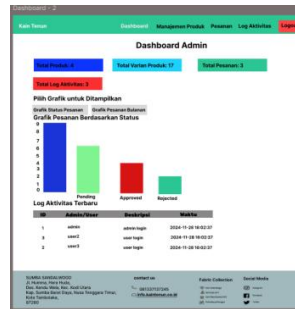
Dashboard - 2

Kain Tenun

Dashboard Manajemen Produk Pesanan Log Aktivitas Logo

Dashboard Admin

Total Produk: 4

Total Varian Produk: 17

Total Pesanan: 3

Total Log Aktivitas: 3

Pilih Grafik untuk Ditampilkan

Grafik Status Pesanan

Grafik Pesanan Bulanan

Grafik Pesanan Berdasarkan Status

9
8
7
6
5
4
3
2
1
0

Pending

Approved

Rejected

Log Aktivitas Terbaru

| ID | Admin/User | Deskripsi | Waktu |
|---|---|---|---|
| 1 | admin | admin login | 2024-11-26 16:02:37 |
| 2 | user2 | user login | 2024-11-26 16:02:37 |
| 3 | user3 | user login | 2024-11-26 16:02:37 |

SUMBA SANDALWOOD
Jl. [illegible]
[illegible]
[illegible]
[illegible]

contact us
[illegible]
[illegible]

Fabric Collection
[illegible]
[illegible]
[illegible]
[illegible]

Social Media
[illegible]
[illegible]
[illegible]